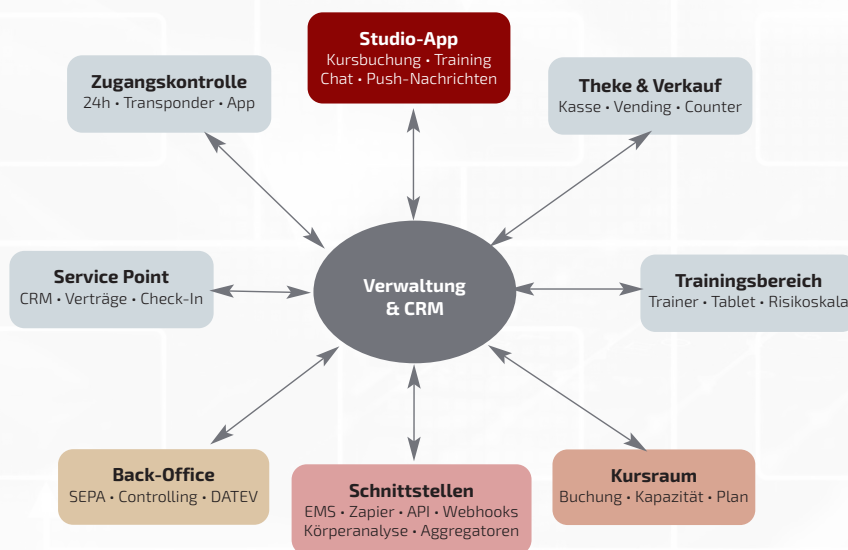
Studio-App
Kursbuchung • Training
Chat • Push-Nachrichten

Zugangskontrolle
24h • Transponder • App

Theke & Verkauf
Kasse • Vending • Counter

Service Point
CRM • Verträge • Check-In

Verwaltung & CRM

Trainingsbereich
Trainer • Tablet • Risikoskala

Back-Office
SEPA • Controlling • DATEV

Schnittstellen
EMS • Zapier • API • Webhooks
Körperanalyse • Aggregatoren

Kursraum
Buchung • Kapazität • Plan